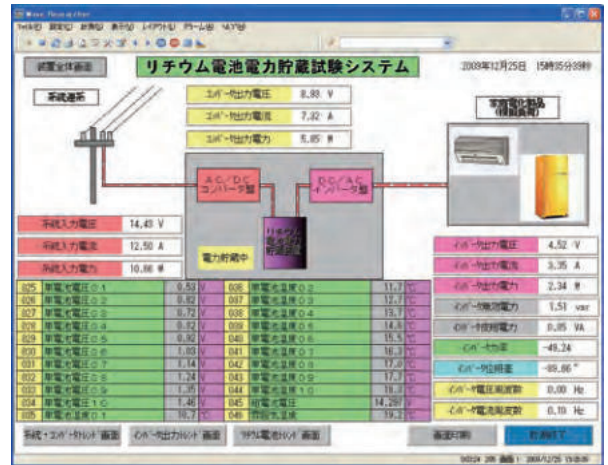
Wave Navigator

ﾌｧｲﾙ(F) 設定(S) 表示(V) 表示(V) ﾚｲｱｳﾄ(L) ｱﾗｰﾑ(M) ﾍﾙﾌﾟ(H)

装置全体画面

リチウム電池電力貯蔵試験システム

2009年12月25日 15時35分39秒

系統連系

ｺﾝﾊﾞｰﾀ出力電圧 8.80 V

ｺﾝﾊﾞｰﾀ出力電流 7.32 A

ｺﾝﾊﾞｰﾀ出力電力 5.85 W

家庭電化製品 (模擬負荷)

AC/DC コンバータ盤

DC/AC インバータ盤

リチウム 電池 貯蔵盤

電力貯蔵中

系統入力電圧 14.49 V

系統入力電流 12.50 A

系統入力電力 10.66 W

ｲﾝﾊﾞｰﾀ出力電圧 4.52 V

ｲﾝﾊﾞｰﾀ出力電流 3.35 A

ｲﾝﾊﾞｰﾀ出力電力 2.34 W

ｲﾝﾊﾞｰﾀ無効電力 1.51 var

ｲﾝﾊﾞｰﾀ皮相電力 0.85 VA

ｲﾝﾊﾞｰﾀ力率 -49.24

ｲﾝﾊﾞｰﾀ位相差 -89.86 °

ｲﾝﾊﾞｰﾀ電圧周波数 0.00 Hz

ｲﾝﾊﾞｰﾀ電流周波数 0.10 Hz

| 025 | 単電池電圧01 | 0.53 | V | 036 | 単電池温度02 | 11.7 | ℃ |
|---|---|---|---|---|---|---|---|
| 026 | 単電池電圧02 | 0.82 | V | 037 | 単電池温度03 | 12.7 | ℃ |
| 027 | 単電池電圧03 | 0.72 | V | 038 | 単電池温度04 | 13.7 | ℃ |
| 028 | 単電池電圧04 | 0.72 | V | 039 | 単電池温度05 | 14.6 | ℃ |
| 029 | 単電池電圧05 | 0.92 | V | 040 | 単電池温度06 | 15.5 | ℃ |
| 030 | 単電池電圧06 | 1.03 | V | 041 | 単電池温度07 | 16.3 | ℃ |
| 031 | 単電池電圧07 | 1.14 | V | 042 | 単電池温度08 | 17.0 | ℃ |
| 032 | 単電池電圧08 | 1.24 | V | 043 | 単電池温度09 | 17.7 | ℃ |
| 033 | 単電池電圧09 | 1.35 | V | 044 | 単電池温度10 | 18.3 | ℃ |
| 034 | 単電池電圧10 | 1.46 | V | 045 | 組電池温度 | 14.29 | ℃ |
| 035 | 単電池温度01 | 10.7 | ℃ | 046 | 貯蔵盤温度 | 19.2 | ℃ |

系統・ｺﾝﾊﾞｰﾀﾄﾚﾝﾄﾞ画面　ｲﾝﾊﾞｰﾀ出力ﾄﾚﾝﾄﾞ画面　ﾘﾁｳﾑ電池ﾄﾚﾝﾄﾞ画面　画面印刷　計測終了